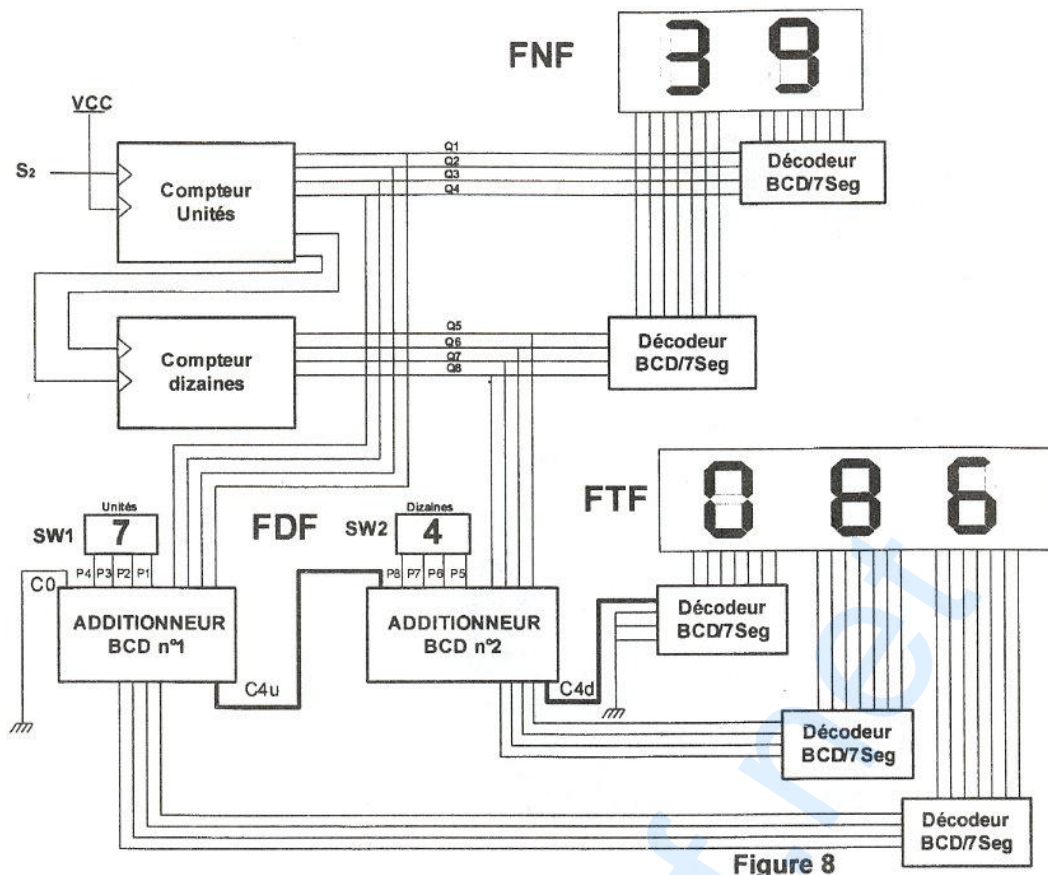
FNF

39

VCC

S2

Compteur Unités

Q1
Q2
Q3
Q4

Décodeur BCD/7Seg

Compteur dizaines

Q5
Q6
Q7
Q8

Décodeur BCD/7Seg

FTF

086

Unités
SW1 7

FDF

Dizaines
SW2 4

P4 P3 P2 P1

P8 P7 P6 P5

C0

ADDITIONNEUR BCD n°1

ADDITIONNEUR BCD n°2

Décodeur BCD/7Seg

C4u

C4d

Décodeur BCD/7Seg

Décodeur BCD/7Seg

Figure 8